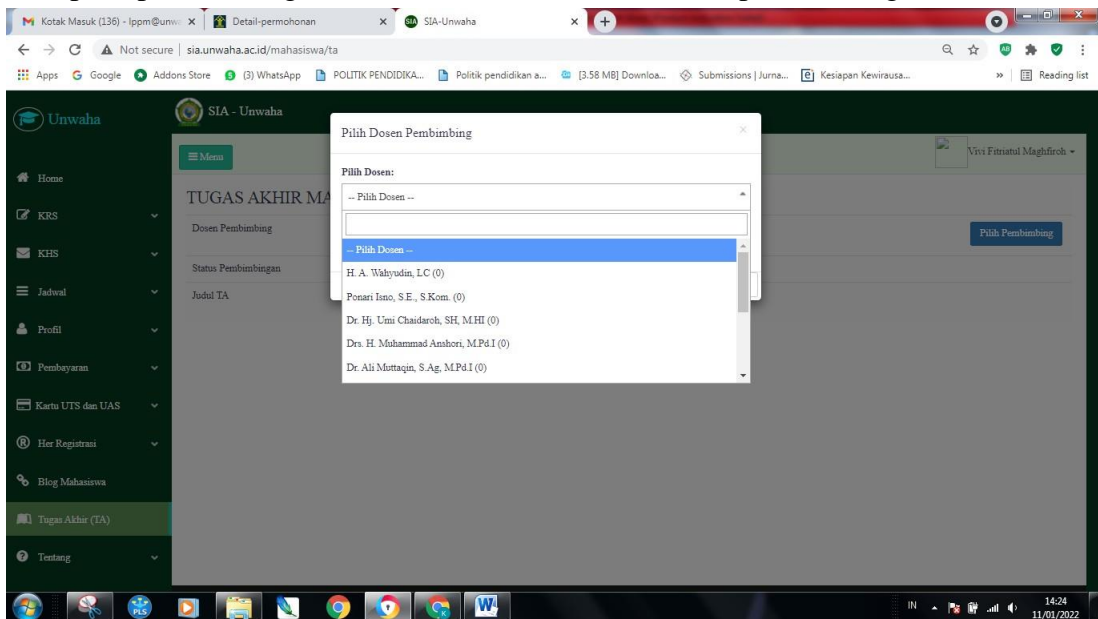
Kotak Masuk (136) - lppm@unw ×
Detail-permohonan ×
SIA-Unwaha ×
+

Not secure | sia.unwaha.ac.id/mahasiswa/ta

Apps Google Addons Store (3) WhatsApp POLITIK PENDIDIKA... Politik pendidikan a... [3.58 MB] Downloa... Submissions | Jurna... Kesiapan Kewirausa... » Reading list

Unwaha
SIA - Unwaha
Menu
Vivi Fitriatul Maghfiroh

Home
KRS
KHS
Jadwal
Profil
Pembayaran
Kartu UTS dan UAS
Her Registrasi
Blog Mahasiswa
Tugas Akhir (TA)
Tentang

TUGAS AKHIR MA
Dosen Pembimbing
Status Pembimbingan
Judul TA
Pilih Pembimbing

Pilih Dosen Pembimbing
×
Pilih Dosen:
-- Pilih Dosen --
-- Pilih Dosen --
H. A. Wahyudin, LC (0)
Ponari Isno, S.E., S.Kom. (0)
Dr. Hj. Umi Chaidaroh, SH, M.HI (0)
Drs. H. Muhammad Anshori, M.Pd.I (0)
Dr. Ali Muttaqin, S.Ag, M.Pd.I (0)

IN 14:24 11/01/2022